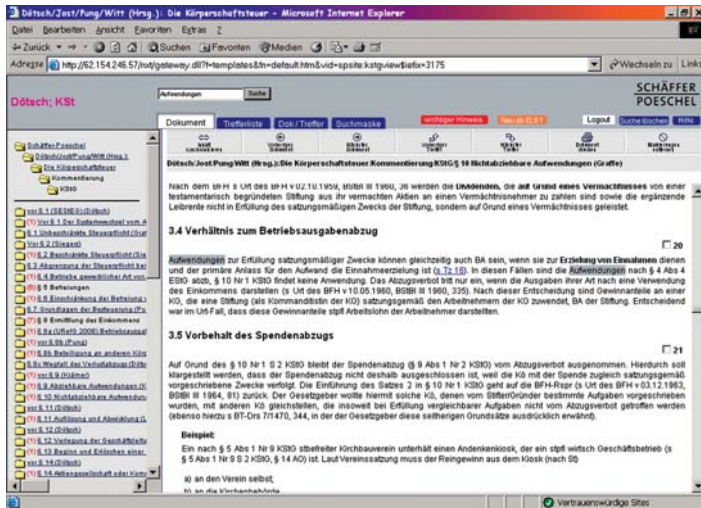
Dötsch/Jost/Pung/Witt (Hrsg.): Die Körperschaftsteuer - Microsoft Internet Explorer

Datei Bearbeiten Ansicht Favoriten Extras ?

Zurück Suchen Favoriten Medien

Adresse http://62.154.246.57/nxt/gateway.dll?f=templates&fn=default.htm&vid=spsite:kstgview&iefix=3175

Wechseln zu Links

Dötsch; KSt

Aufwendungen Suche

SCHÄFFER POESCHEL

Dokument Trefferliste Dok / Treffer Suchmaske

wichtiger Hinweis Neu ab EL 61 Logout Suche löschen Hilfe

Schäffer-Poeschel
Dötsch/Jost/Pung/Witt (Hrsg.)
Die Körperschaftsteuer
Kommentierung
KStG

vor § 1 (SESEG) (Dötsch)
(1) § 1 Der Systemwechsel vom A
§ 1 Unbeschränkte Steuerpflicht (Gr
Vor § 2 (Siegers)
(1) § 2 Beschränkte Steuerpflicht (Gr
§ 3 Abgrenzung der Steuerpflicht bei
(1) § 4 Betriebe gewerblicher Art von
(1) § 5 Befreiungen
(1) § 6 Einschränkung der Befreiung
§ 7 Grundlagen der Besteuerung (Fr
(7) § 8 Ermittlung des Einkommens
(1) § 8a (UReSt 2008) Betriebsausgal
(1) vor § 8b (Pung)
(1) § 8b Beteiligung an anderen Körp
§ 8c Wegfall des Verlustabzugs (Dötsch
(1) vor § 9 (Krämer)
(1) § 9 Abziehbare Aufwendungen (K
§ 10 Nichtabziehbare Aufwendungen
(1) § 11 (Dötsch)
§ 11 Auflösung und Abwicklung (L
vor § 12 (Dötsch)
(1) § 12 Verlegung der Geschäftsleitu
§ 13 Beginn und Erlöschen einer
(1) vor § 14 (Dötsch)
(1) § 14 Aktiengesellschaft oder Komm

Inhalt Dokument
Vorheriger Dokument
Nächster Dokument
Vorheriger Treffer
Nächster Treffer
Dokument drucken
Markierungen entfernen

Dötsch/Jost/Pung/Witt (Hrsg.):Die Körperschaftsteuer Kommentierung KStG/§ 10 Nichtabziehbare Aufwendungen (Graffe)

Nach dem BFH s Urt des BFH v 02.10.1959, BStBl III 1960, 36 werden die Dividenden, die auf Grund eines Vermächtnisses von einer testamentarisch begründeten Stiftung aus ihr vermachten Aktien an einen Vermächtnisnehmer zu zahlen sind sowie die ergänzende Leibrente nicht in Erfüllung des satzungsmäßigen Zwecks der Stiftung, sondern auf Grund eines Vermächtnisses geleistet.

3.4 Verhältnis zum Betriebsausgabenabzug

20

Aufwendungen zur Erfüllung satzungsmäßiger Zwecke können gleichzeitig auch BA sein, wenn sie zur Erzielung von Einnahmen dienen und der primäre Anlass für den Aufwand die Einnahmeerzielung ist (s Tz 16). In diesen Fällen sind die Aufwendungen nach § 4 Abs 4 EStG abzb, § 10 Nr 1 KStG findet keine Anwendung. Das Abzugsverbot tritt nur ein, wenn die Ausgaben ihrer Art nach eine Verwendung des Einkommens darstellen (s Urt des BFH v 10.05.1960, BStBl III 1960, 335). Nach dieser Entscheidung sind Gewinnanteile an einer KG, die eine Stiftung (als Kommanditistin der KG) satzungsgemäß den Arbeitnehmern der KG zuwendet, BA der Stiftung. Entscheidend war im Urt-Fall, dass diese Gewinnanteile stpfl Arbeitslohn der Arbeitnehmer darstellten.

3.5 Vorbehalt des Spendenabzugs

21

Auf Grund des § 10 Nr 1 S 2 KStG bleibt der Spendenabzug (§ 9 Abs 1 Nr 2 KStG) vom Abzugsverbot ausgenommen. Hierdurch soll klargestellt werden, dass der Spendenabzug nicht deshalb ausgeschlossen ist, weil die Kö mit der Spende zugleich satzungsgemäß vorgeschriebene Zwecke verfolgt. Die Einführung des Satzes 2 in § 10 Nr 1 KStG geht auf die BFH-Rspr (s Urt des BFH v 03.12.1963, BStBl III 1964, 81) zurück. Der Gesetzgeber wollte hiermit solche Kö, denen vom Stifter/Gründer bestimmte Aufgaben vorgeschrieben wurden, mit anderen Kö gleichstellen, die insoweit bei Erfüllung vergleichbarer Aufgaben nicht vom Abzugsverbot getroffen werden (ebenso hierzu s BT-Drs 7/1470, 344, in der der Gesetzgeber diese seitherigen Grundsätze ausdrücklich erwähnt).

Beispiel:

Ein nach § 5 Abs 1 Nr 9 KStG stbefreiter Kirchbauverein unterhält einen Andenkenkiosk, der ein stpfl wirtsch Geschäftsbetrieb (s § 5 Abs 1 Nr 9 S 2 KStG, § 14 AO) ist. Laut Vereinssatzung muss der Reingewinn aus dem Kiosk (nach §§

a) an den Verein selbst,
b) an die Kirchenbehörde

Vertrauenswürdige Sites